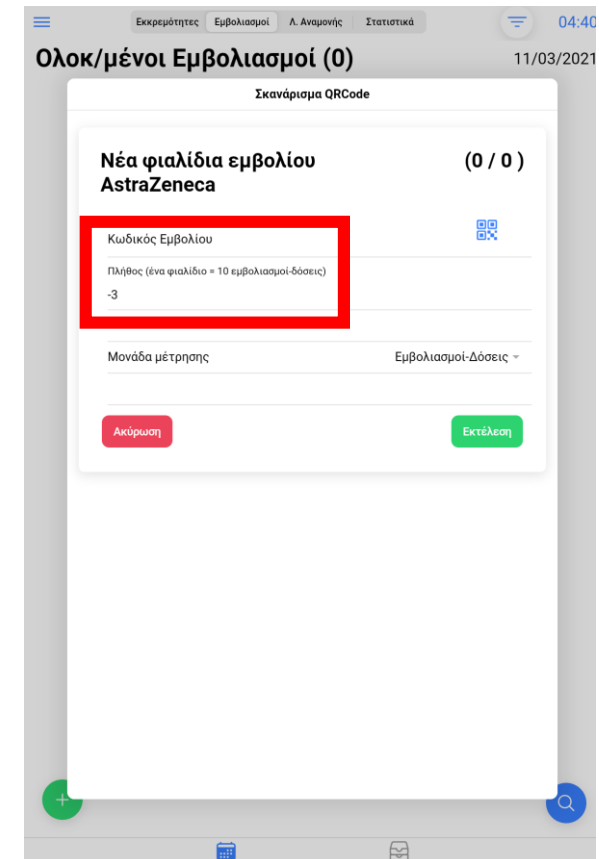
Εκκρεμότητες | Εμβολιασμοί | Λ. Αναμονής | Στατιστικά

04:40

Ολοκ/μένοι Εμβολιασμοί (0)

11/03/2021

Σκανάρισμα QRCode

Νέα φιαλίδια εμβολίου AstraZeneca

(0 / 0 )

Κωδικός Εμβολίου

Πλήθος (ένα φιαλίδιο = 10 εμβολιασμοί-δόσεις)

-3

Μονάδα μέτρησης

Εμβολιασμοί-Δόσεις

Ακύρωση

Εκτέλεση